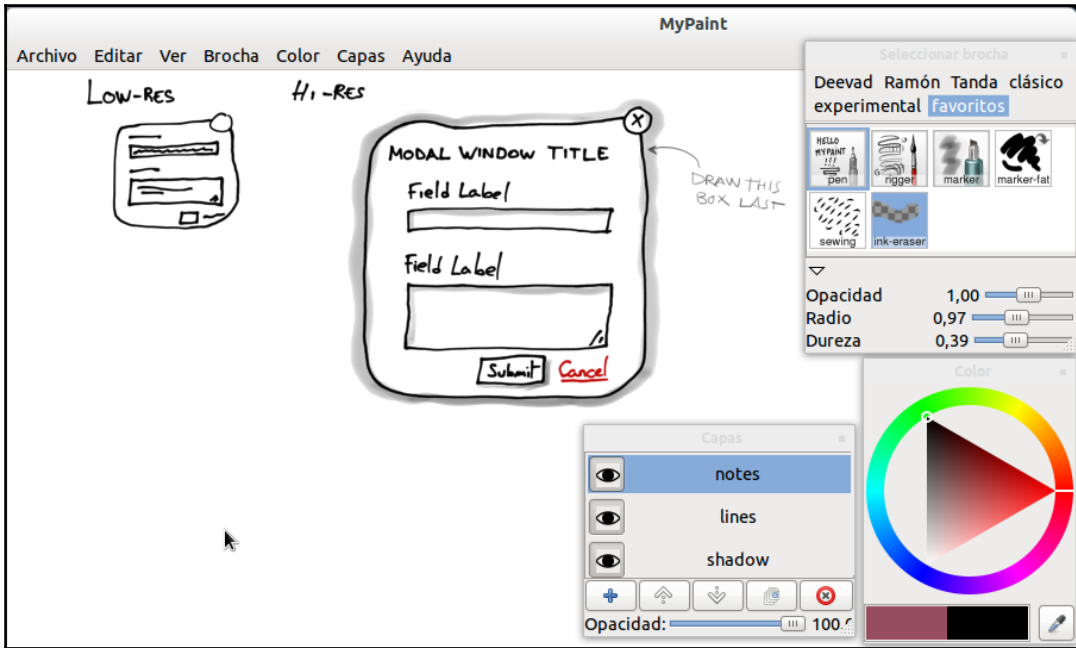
MyPaint

Archivo Editar Ver Brocha Color Capas Ayuda

Low-Res

Hi-Res

MODAL WINDOW TITLE

Field Label

Field Label

Submit Cancel

DRAW THIS BOX LAST

Seleccionar brocha

Deevad Ramón Tanda clásico experimental favoritos

HELLO MYPAINT pen rigger marker marker-fat sewing ink-eraser

Opacidad 1,00
Radio 0,97
Dureza 0,39

Color

Capas

notes
lines
shadow

Opacidad: 100.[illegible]